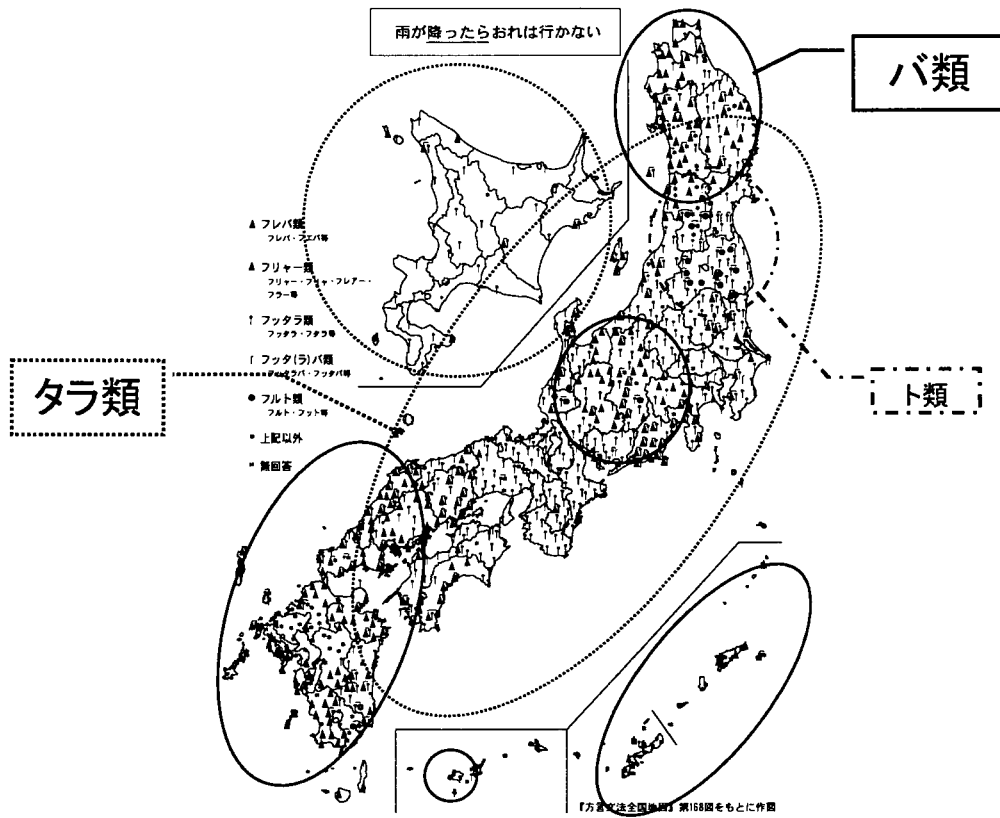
雨が降ったらおれは行かない

バ類

▲ フレバ類
フレバ・フエバ等

▲ フリャー類
フリャー・フリャ・フレアー・フラー等

↑ フッタラ類
フッタラ・フタラ等

↑ フッタ(ラ)バ類
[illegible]タラバ・フッタバ等

● フルト類
フルト・フット等

・ 上記以外

＊ 無回答

タラ類

ト類

『方言文法全国地図』第168図をもとに作図